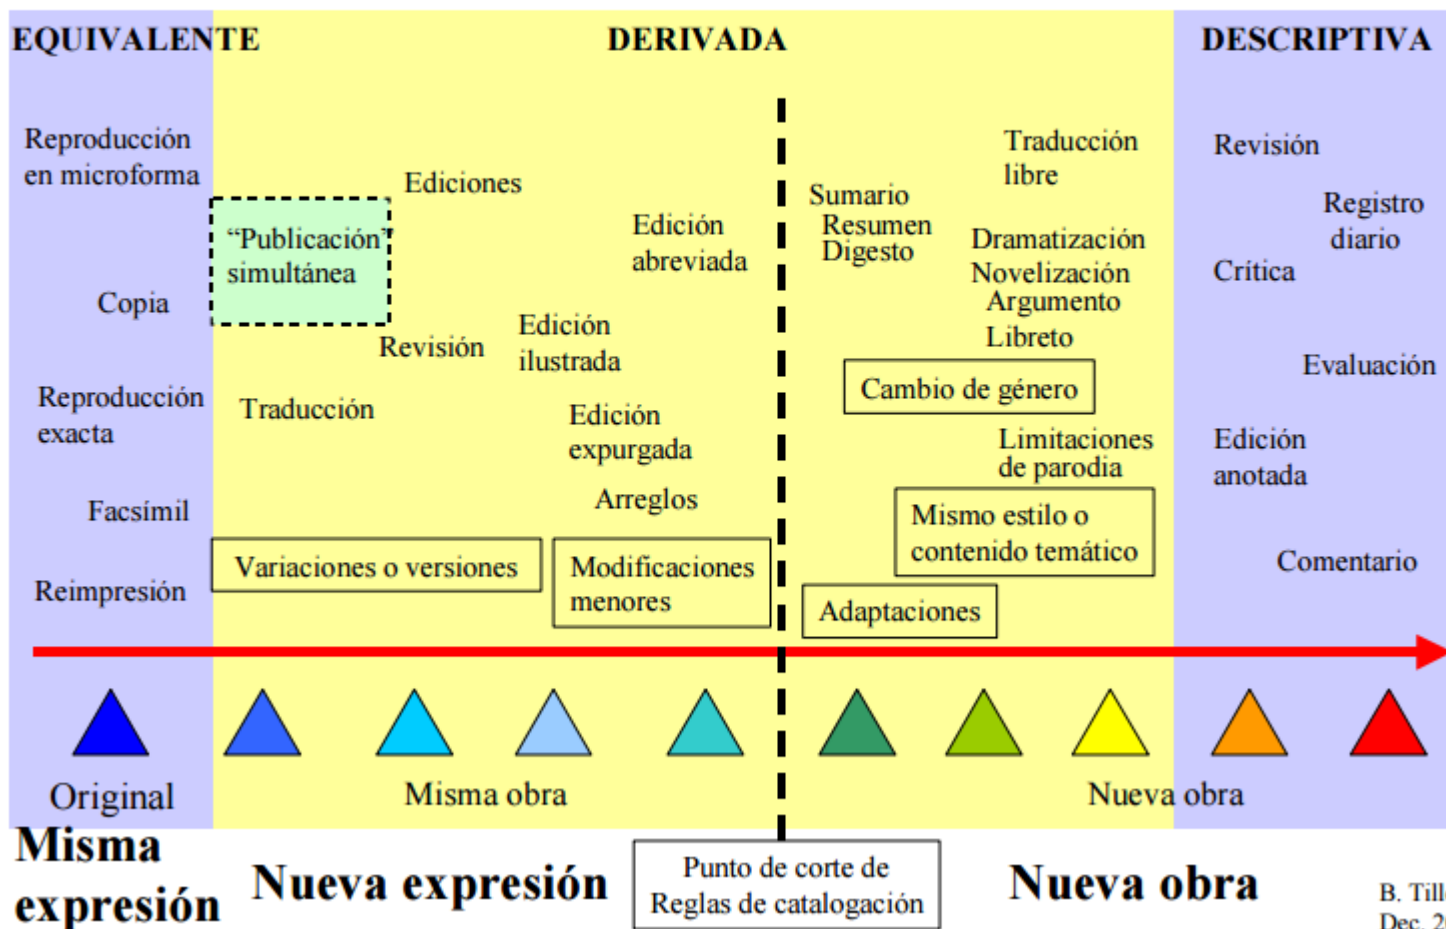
EQUIVALENTE

DERIVADA

DESCRIPTIVA

Reproducción en microforma

Copia

Reproducción exacta

Facsímil

Reimpresión

Ediciones

"Publicación" simultánea

Revisión

Traducción

Edición abreviada

Edición ilustrada

Edición expurgada

Arreglos

Variaciones o versiones

Modificaciones menores

Sumario
Resumen
Digesto

Traducción libre

Dramatización
Novelización
Argumento
Libreto

Cambio de género

Limitaciones de parodia

Mismo estilo o contenido temático

Adaptaciones

Revisión

Registro diario

Crítica

Evaluación

Edición anotada

Comentario

Original

Misma obra

Nueva obra

Misma expresión

Nueva expresión

Punto de corte de Reglas de catalogación

Nueva obra

B. Till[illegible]
Dec. 2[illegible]